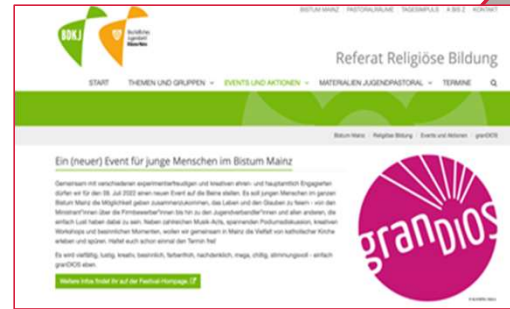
BISTUM MAINZ | PASTORALRÄUME | TAGESIMPULS | A BIS Z | KONTAKT

BDKJ

Bischöfliches Jugendamt Mainz

Referat Religiöse Bildung

START | THEMEN UND GRUPPEN | EVENTS UND AKTIONEN | MATERIALIEN JUGENDPASTORAL | TERMINE

Bistum Mainz | Religiöse Bildung | Events und Aktionen | granDIOS

Ein (neuer) Event für junge Menschen im Bistum Mainz

Gemeinsam mit verschiedenen experimentierfreudigen und kreativen ehren- und hauptamtlich Engagierten dürfen wir für den 08. Juli 2023 einen neuen Event auf die Beine stellen. Es soll jungen Menschen im ganzen Bistum Mainz die Möglichkeit geben zusammenzukommen, das Leben und den Glauben zu feiern - von den Ministrant*innen über die Firmbewerber*innen bis hin zu den Jugendverbandler*innen und allen anderen, die einfach Lust haben dabei zu sein. Neben zahlreichen Musik-Acts, spannenden Podiumsdiskussion, kreativen Workshops und besinnlichen Momenten, wollen wir gemeinsam in Mainz die Vielfalt von katholischer Kirche erleben und spüren. Haltet euch schon einmal den Termin frei!

Es wird vielfältig, lustig, kreativ, besinnlich, farbenfroh, nachdenklich, mega, chillig, stimmungsvoll - einfach granDIOS eben.

Weitere Infos findet ihr auf der Festival-Homepage

granDIOS